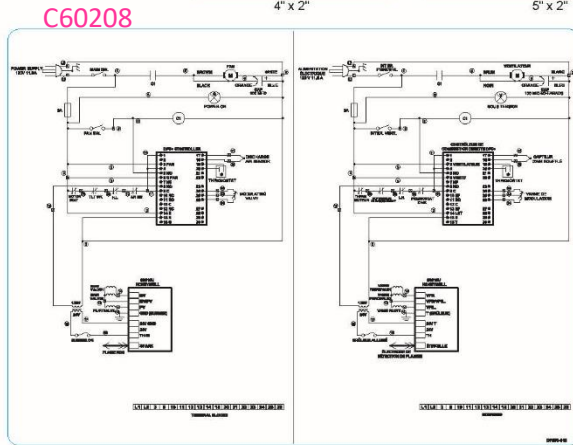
C60208

4" x 2"

5" x 2"

POWER SUPPLY 120V 1 PH

MAIN SW.

FAN

BLACK

WHITE

ORANGE

BLUE

FAN SW.

CONTROLLER

THERMOSTAT

DISCHARGE AIR SENSOR

MODULATING VALVE

TERMINAL BLOCKS

ALIMENTATION ÉLECTRIQUE 120V 1 PH

INT. DE PRINCIPAL

VENTILATEUR

NOIR

BLANC

ORANGE

BLEU

INTER. VENT.

CONTRÔLEUR

THERMOSTAT

CAPTEUR

VANNE DE MODULATION

FLAMME

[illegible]